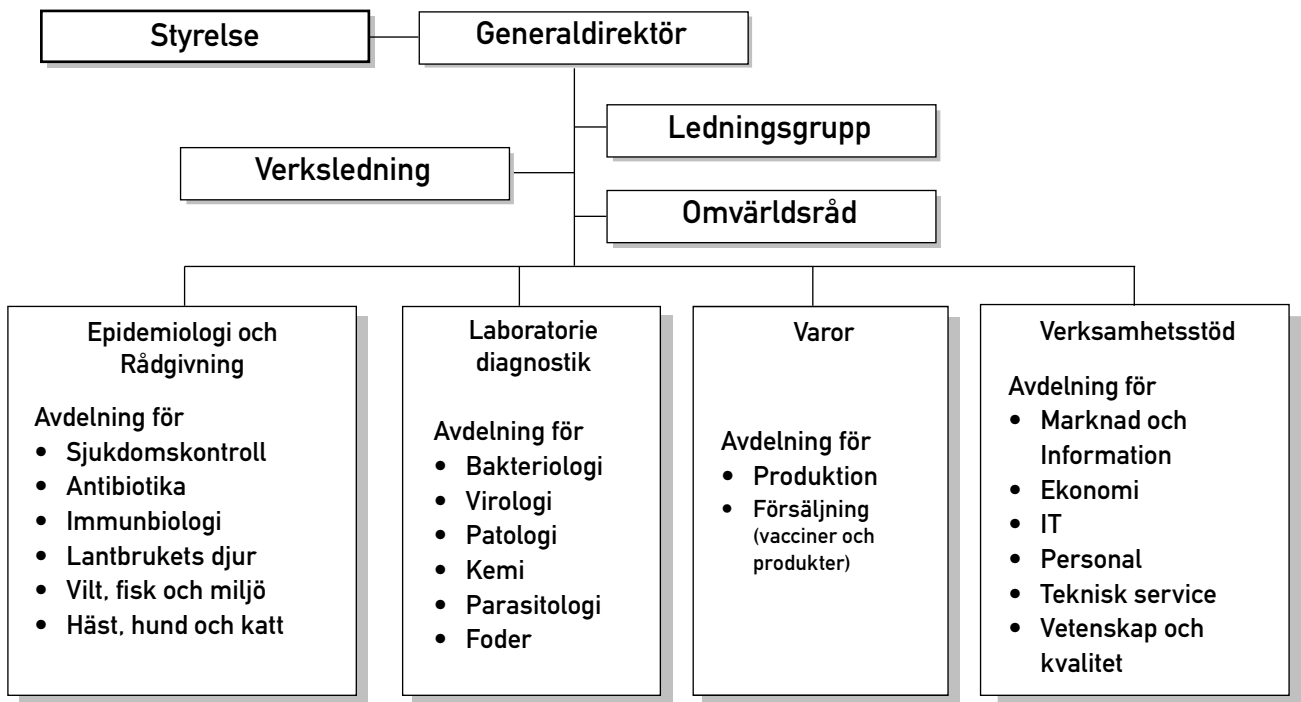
Styrelse

Generaldirektör

Ledningsgrupp

Verksledning

Omvärldsråd

Epidemiologi och Rådgivning

Avdelning för
- Sjukdomskontroll
- Antibiotika
- Immunbiologi
- Lantbrukets djur
- Vilt, fisk och miljö
- Häst, hund och katt

Laboratorie diagnostik

Avdelning för
- Bakteriologi
- Virologi
- Patologi
- Kemi
- Parasitologi
- Foder

Varor

Avdelning för
- Produktion
- Försäljning (vacciner och produkter)

Verksamhetsstöd

Avdelning för
- Marknad och Information
- Ekonomi
- IT
- Personal
- Teknisk service
- Vetenskap och kvalitet